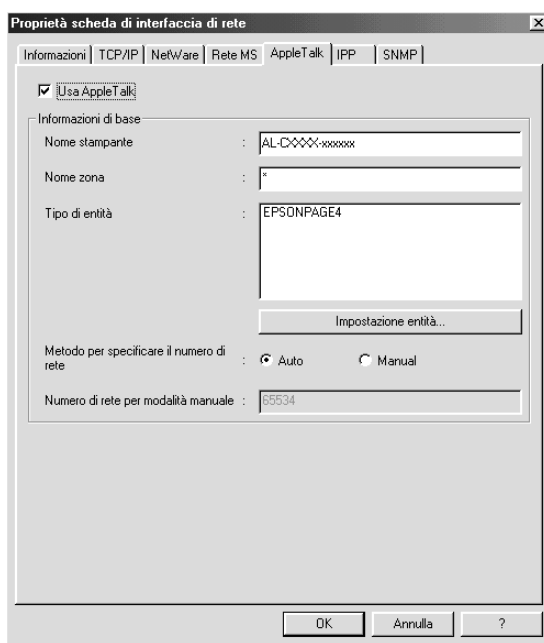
Proprietà scheda di interfaccia di rete

Informazioni | TCP/IP | NetWare | Rete MS | AppleTalk | IPP | SNMP

Usa AppleTalk

Informazioni di base

Nome stampante : AL-CXXXX-xxxxxx

Nome zona : *

Tipo di entità : EPSONPAGE4

Impostazione entità...

Metodo per specificare il numero di rete : Auto Manual

Numero di rete per modalità manuale : 65534

OK Annulla ?